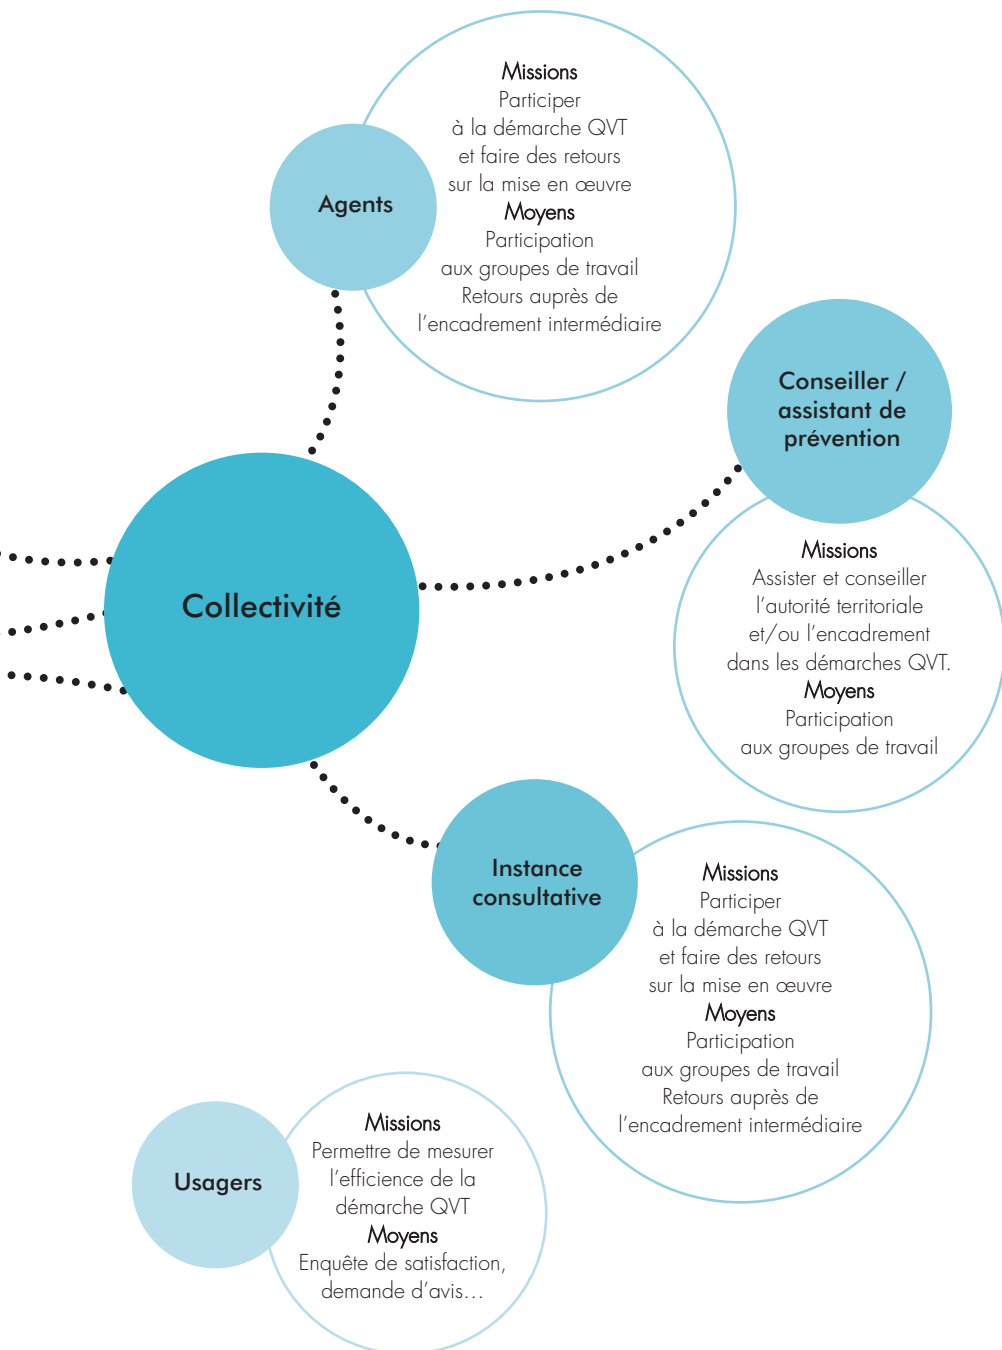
Agents

Missions
Participer à la démarche QVT et faire des retours sur la mise en œuvre
Moyens
Participation aux groupes de travail
Retours auprès de l'encadrement intermédiaire

Conseiller / assistant de prévention

Missions
Assister et conseiller l'autorité territoriale et/ou l'encadrement dans les démarches QVT.
Moyens
Participation aux groupes de travail

Collectivité

Instance consultative

Missions
Participer à la démarche QVT et faire des retours sur la mise en œuvre
Moyens
Participation aux groupes de travail
Retours auprès de l'encadrement intermédiaire

Usagers

Missions
Permettre de mesurer l'efficience de la démarche QVT
Moyens
Enquête de satisfaction, demande d'avis…